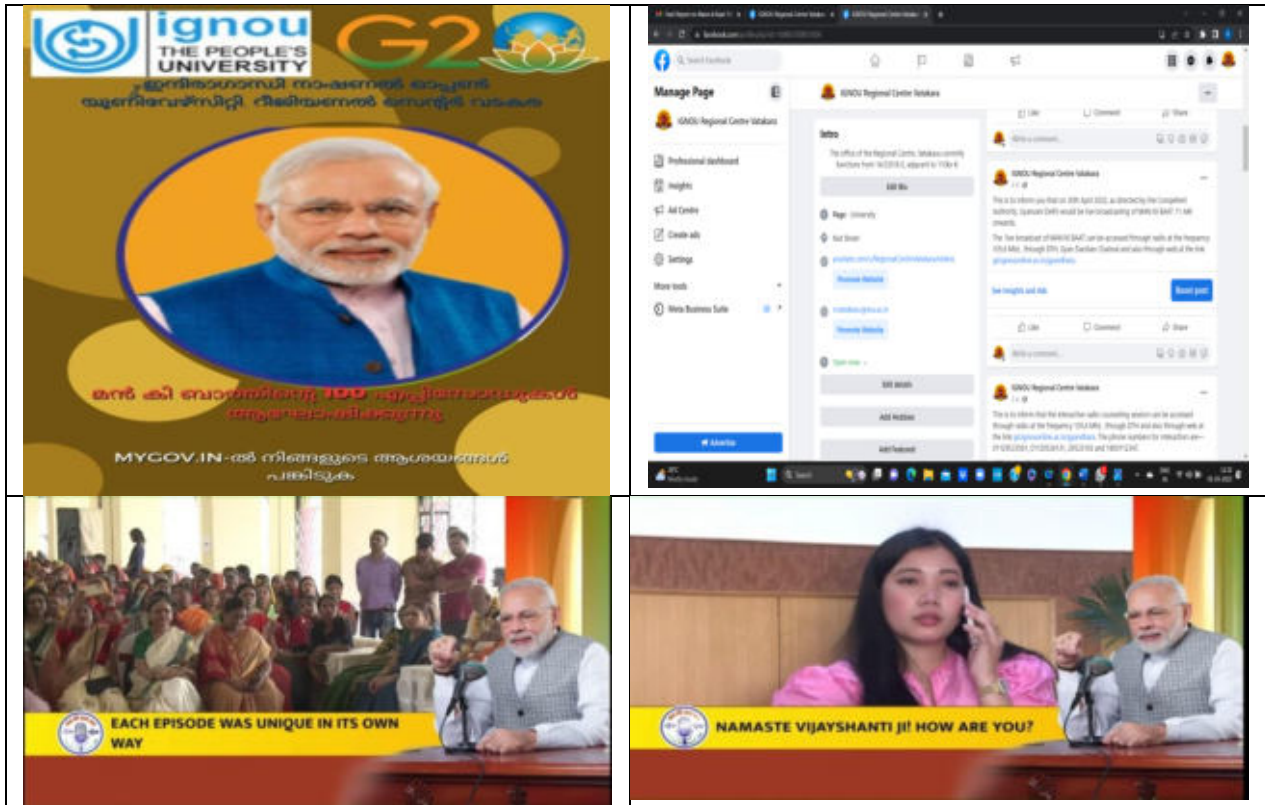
ignou
THE PEOPLE'S
UNIVERSITY

G20

ഇന്ദിരാഗാന്ധി നാഷണൽ ഓപ്പൺ യൂണിവേഴ്സിറ്റി റീജിയണൽ സെന്റർ വടകര

മൻ കി ബാത്തിന്റെ 100 എപ്പിസോഡുകൾ ആഘോഷിക്കുന്നു

MYGOV.IN-ൽ നിങ്ങളുടെ ആശയങ്ങൾ പങ്കിടുക

Manage Page

IGNOU Regional Centre Vatakara

Professional dashboard

Insights

Ad Centre

Create ads

Settings

More tools

Meta Business Suite

Advertise

Intro

Edit Bio

Page · University

Not Rated

Edit details

Add Hobbies

Add Featured

IGNOU Regional Centre Vatakara

Like

Comment

Share

Write a comment...

See insights and ads

Boost post

EACH EPISODE WAS UNIQUE IN ITS OWN WAY

NAMASTE VIJAYSHANTI JI! HOW ARE YOU?